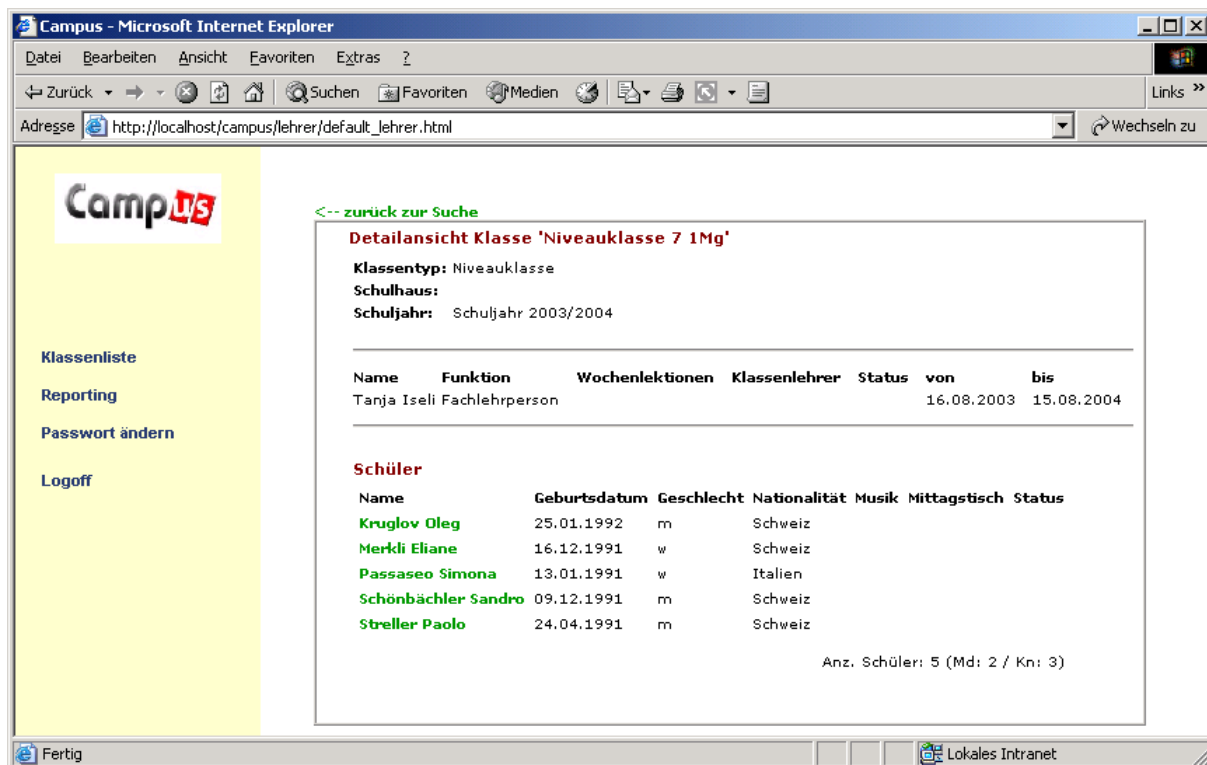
Campus - Microsoft Internet Explorer

Datei Bearbeiten Ansicht Favoriten Extras ?

Zurück Suchen Favoriten Medien Links »

Adresse http://localhost/campus/lehrer/default_lehrer.html Wechseln zu

Campus

Klassenliste

Reporting

Passwort ändern

Logoff

<-- zurück zur Suche

Detailansicht Klasse 'Niveauklasse 7 1Mg'

Klassentyp: Niveauklasse
Schulhaus:
Schuljahr: Schuljahr 2003/2004

| Name | Funktion | Wochenlektionen | Klassenlehrer | Status | von | bis |
|---|---|---|---|---|---|---|
| Tanja Iseli | Fachlehrperson | | | | 16.08.2003 | 15.08.2004 |

Schüler

| Name | Geburtsdatum | Geschlecht | Nationalität | Musik | Mittagstisch | Status |
|---|---|---|---|---|---|---|
| Kruglov Oleg | 25.01.1992 | m | Schweiz | | | |
| Merkli Eliane | 16.12.1991 | w | Schweiz | | | |
| Passaseo Simona | 13.01.1991 | w | Italien | | | |
| Schönbächler Sandro | 09.12.1991 | m | Schweiz | | | |
| Streller Paolo | 24.04.1991 | m | Schweiz | | | |

Anz. Schüler: 5 (Md: 2 / Kn: 3)

Fertig

Lokales Intranet